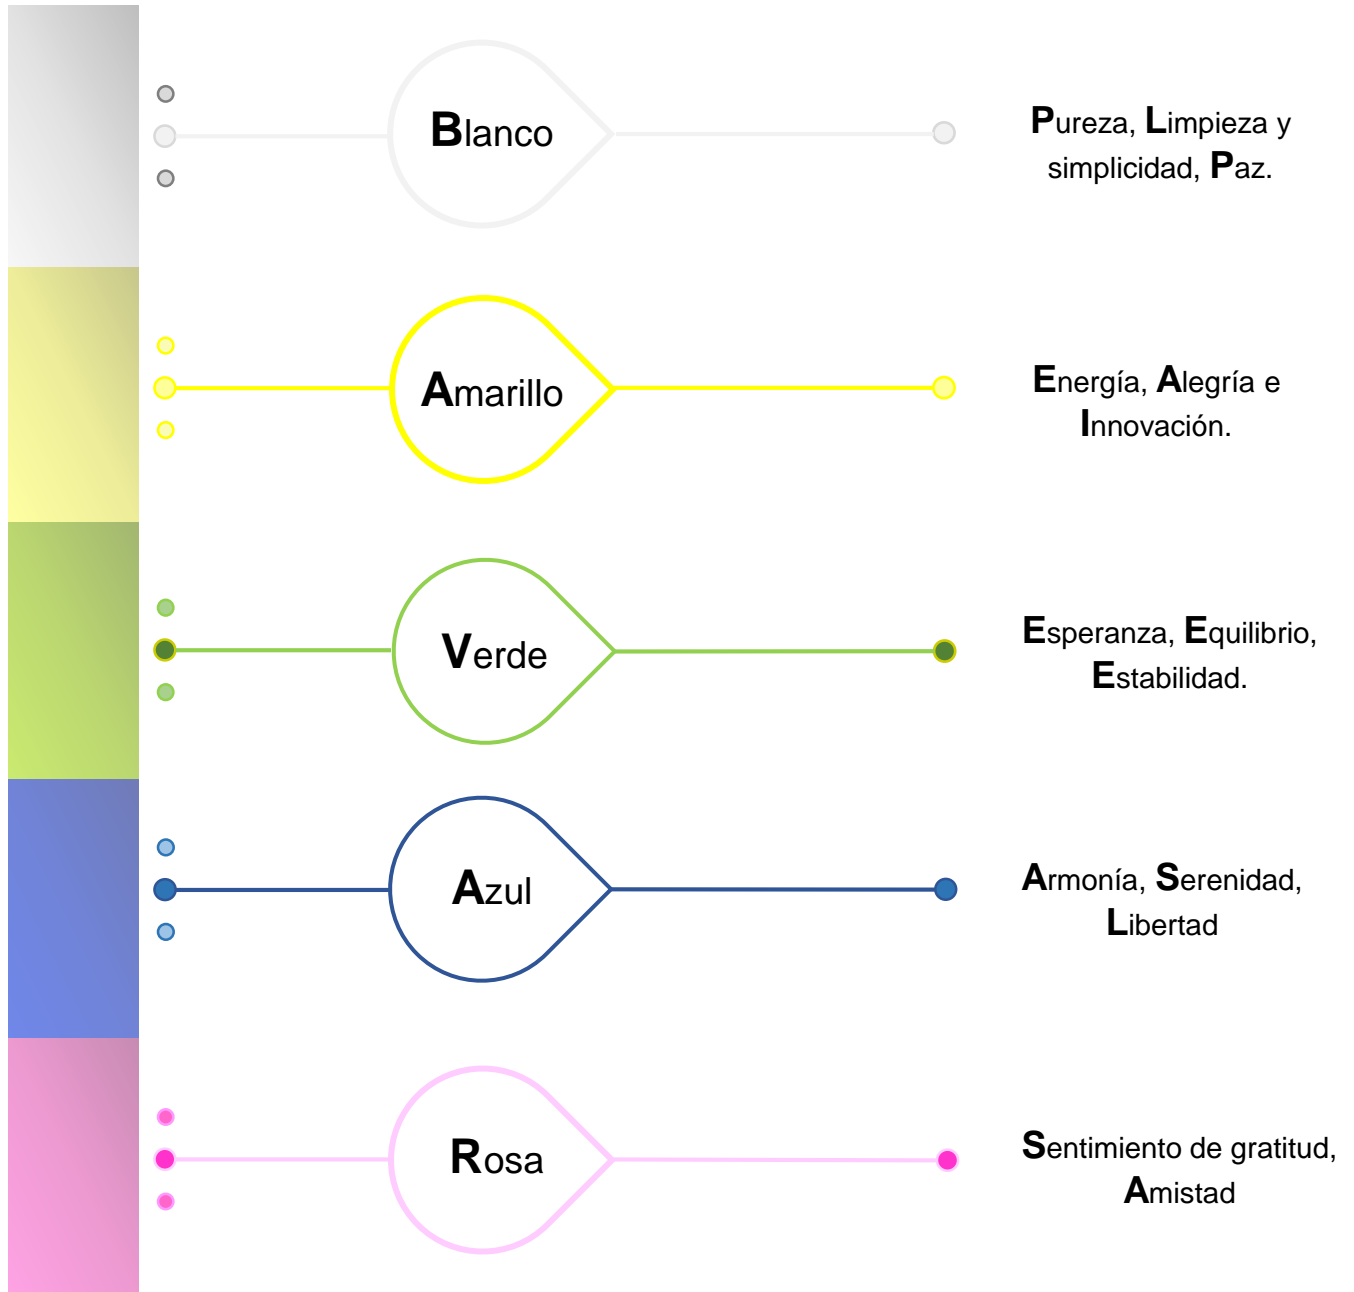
Blanco

Pureza, Limpieza y simplicidad, Paz.

Amarillo

Energía, Alegría e Innovación.

Verde

Esperanza, Equilibrio, Estabilidad.

Azul

Armonía, Serenidad, Libertad

Rosa

Sentimiento de gratitud, Amistad